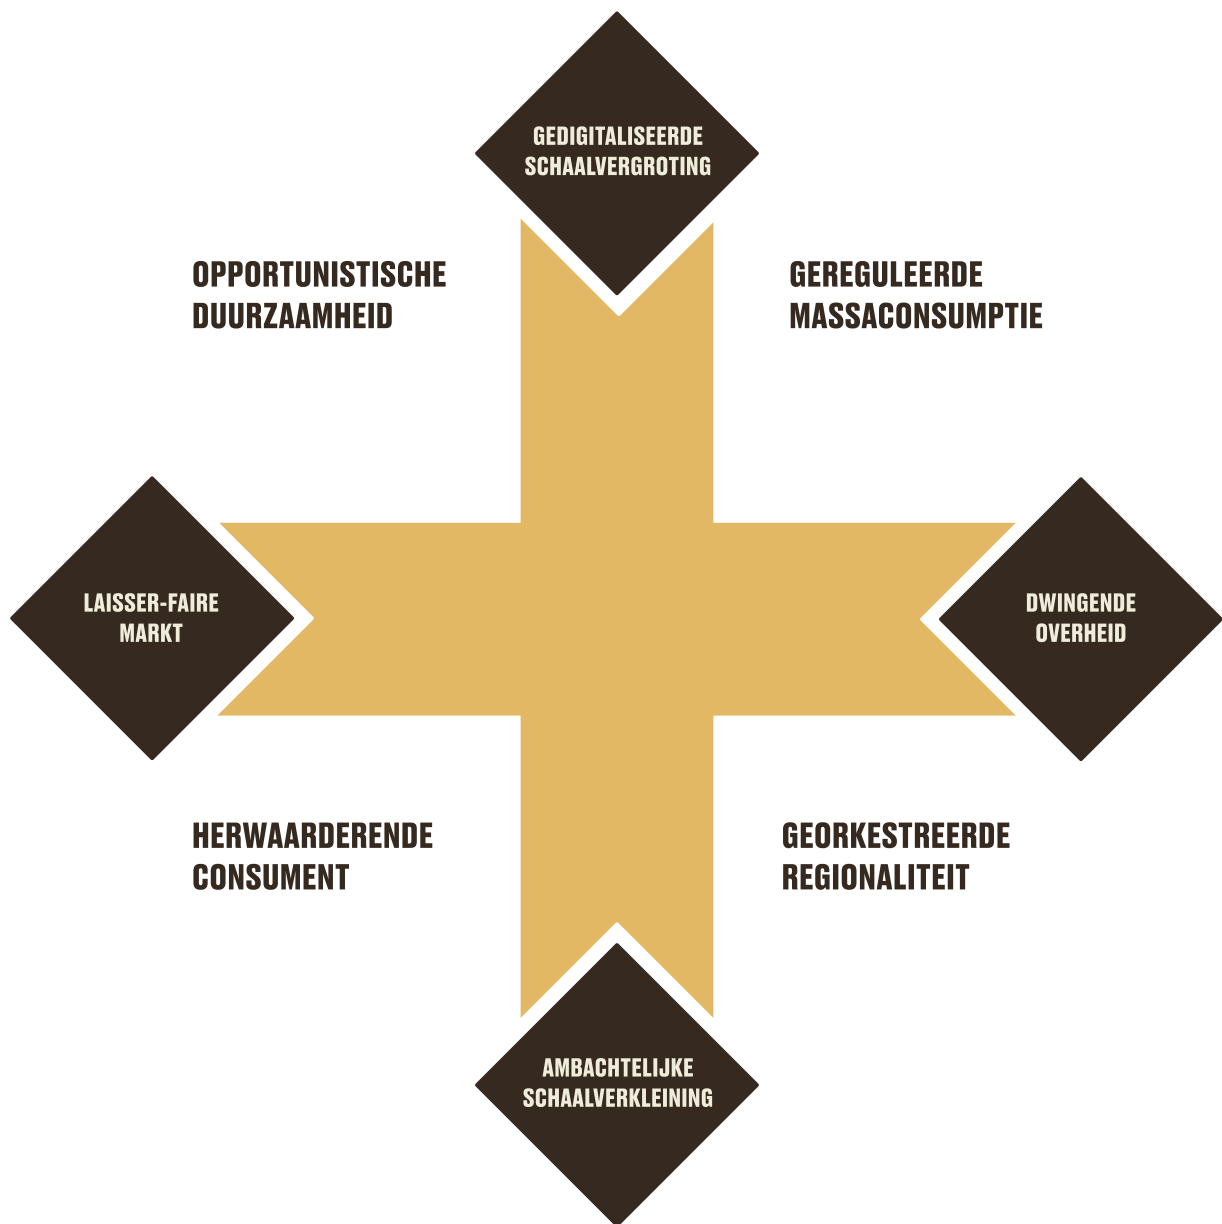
GEDIGITALISEERDE SCHAALVERGROTING

OPPORTUNISTISCHE DUURZAAMHEID

GEREGULEERDE MASSACONSUMPTIE

LAISSER-FAIRE MARKT

DWINGENDE OVERHEID

HERWAARDERENDE CONSUMENT

GEORKESTREERDE REGIONALITEIT

AMBACHTELIJKE SCHAALVERKLEINING